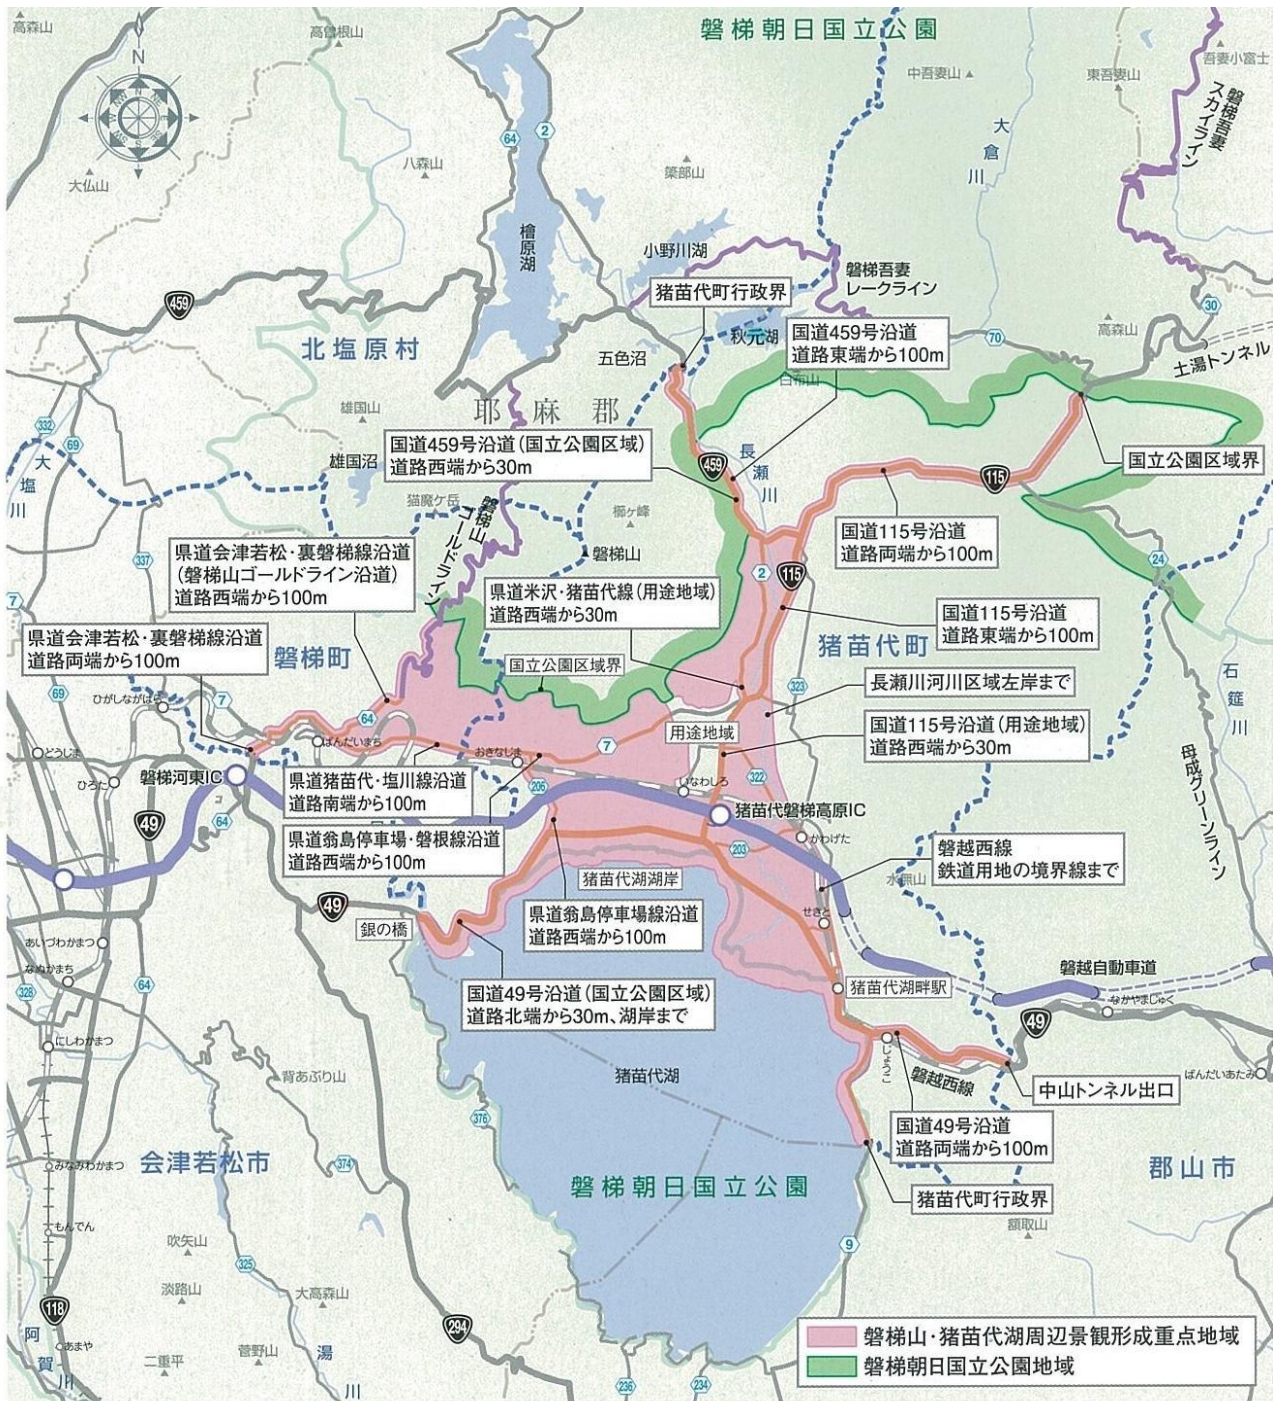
磐梯朝日国立公園

高森山
高倉山
N
中吾妻山
吾妻小富士
東吾妻山
磐梯吾妻スカイライン
大倉川
64
2
八森山
大仏山
薬師山
檜原湖
小野川湖
磐梯吾妻レークライン
猪苗代町行政界
30
459
秋元湖
70
高森山
土湯トンネル
北塩原村
五色沼
国道459号沿道
道路東端から100m
白布山
雄国山
耶麻郡
332
69
国道459号沿道（国立公園区域）
道路西端から30m
大塩川
雄国沼
459
長瀬川
115
国立公園区域界
猫魔ケ岳
磐梯山ゴールドライン
櫛ケ峰
磐梯山
国道115号沿道
道路両端から100m
337
県道会津若松・裏磐梯線沿道
（磐梯山ゴールドライン沿道）
道路西端から100m
2
115
24
県道米沢・猪苗代線（用途地域）
道路西端から30m
7
国道115号沿道
道路東端から100m
県道会津若松・裏磐梯線沿道
道路両端から100m
磐梯町
猪苗代町
石筵川
国立公園区域界
323
長瀬川河川区域左岸まで
69
ひがしながはら
7
64
用途地域
国道115号沿道（用途地域）
道路西端から30m
ばんだいまち
おきなしま
どうじま
7
ひろた
磐梯河東IC
県道猪苗代・塩川線沿道
道路南端から100m
206
いなわしろ
322
母成グリーンライン
49
猪苗代磐梯高原IC
64
県道翁島停車場・磐根線沿道
道路西端から100m
かわげた
203
磐越西線
鉄道用地の境界線まで
猪苗代湖湖岸
水無山
49
せきと
県道翁島停車場線沿道
道路西端から100m
銀の橋
あいづわかまつ
磐越自動車道
なぬかまち
猪苗代湖畔駅
328
64
国道49号沿道（国立公園区域）
道路北端から30m、湖岸まで
なかやまじゅく
49
にしわかまつ
じょうこ
中山トンネル出口
背あぶり山
猪苗代湖
磐越西線
ばんだいあたみ
376
国道49号沿道
道路両端から100m
みなみわかまつ
会津若松市
374
郡山市
磐梯朝日国立公園
猪苗代町行政界
額取山
もんでん
吹矢山
9
325
淡路山
大高森山
118
294
阿賀川
菅野山
湯川
二重平
ごあまや
236
234
磐梯山・猪苗代湖周辺景観形成重点地域
磐梯朝日国立公園地域